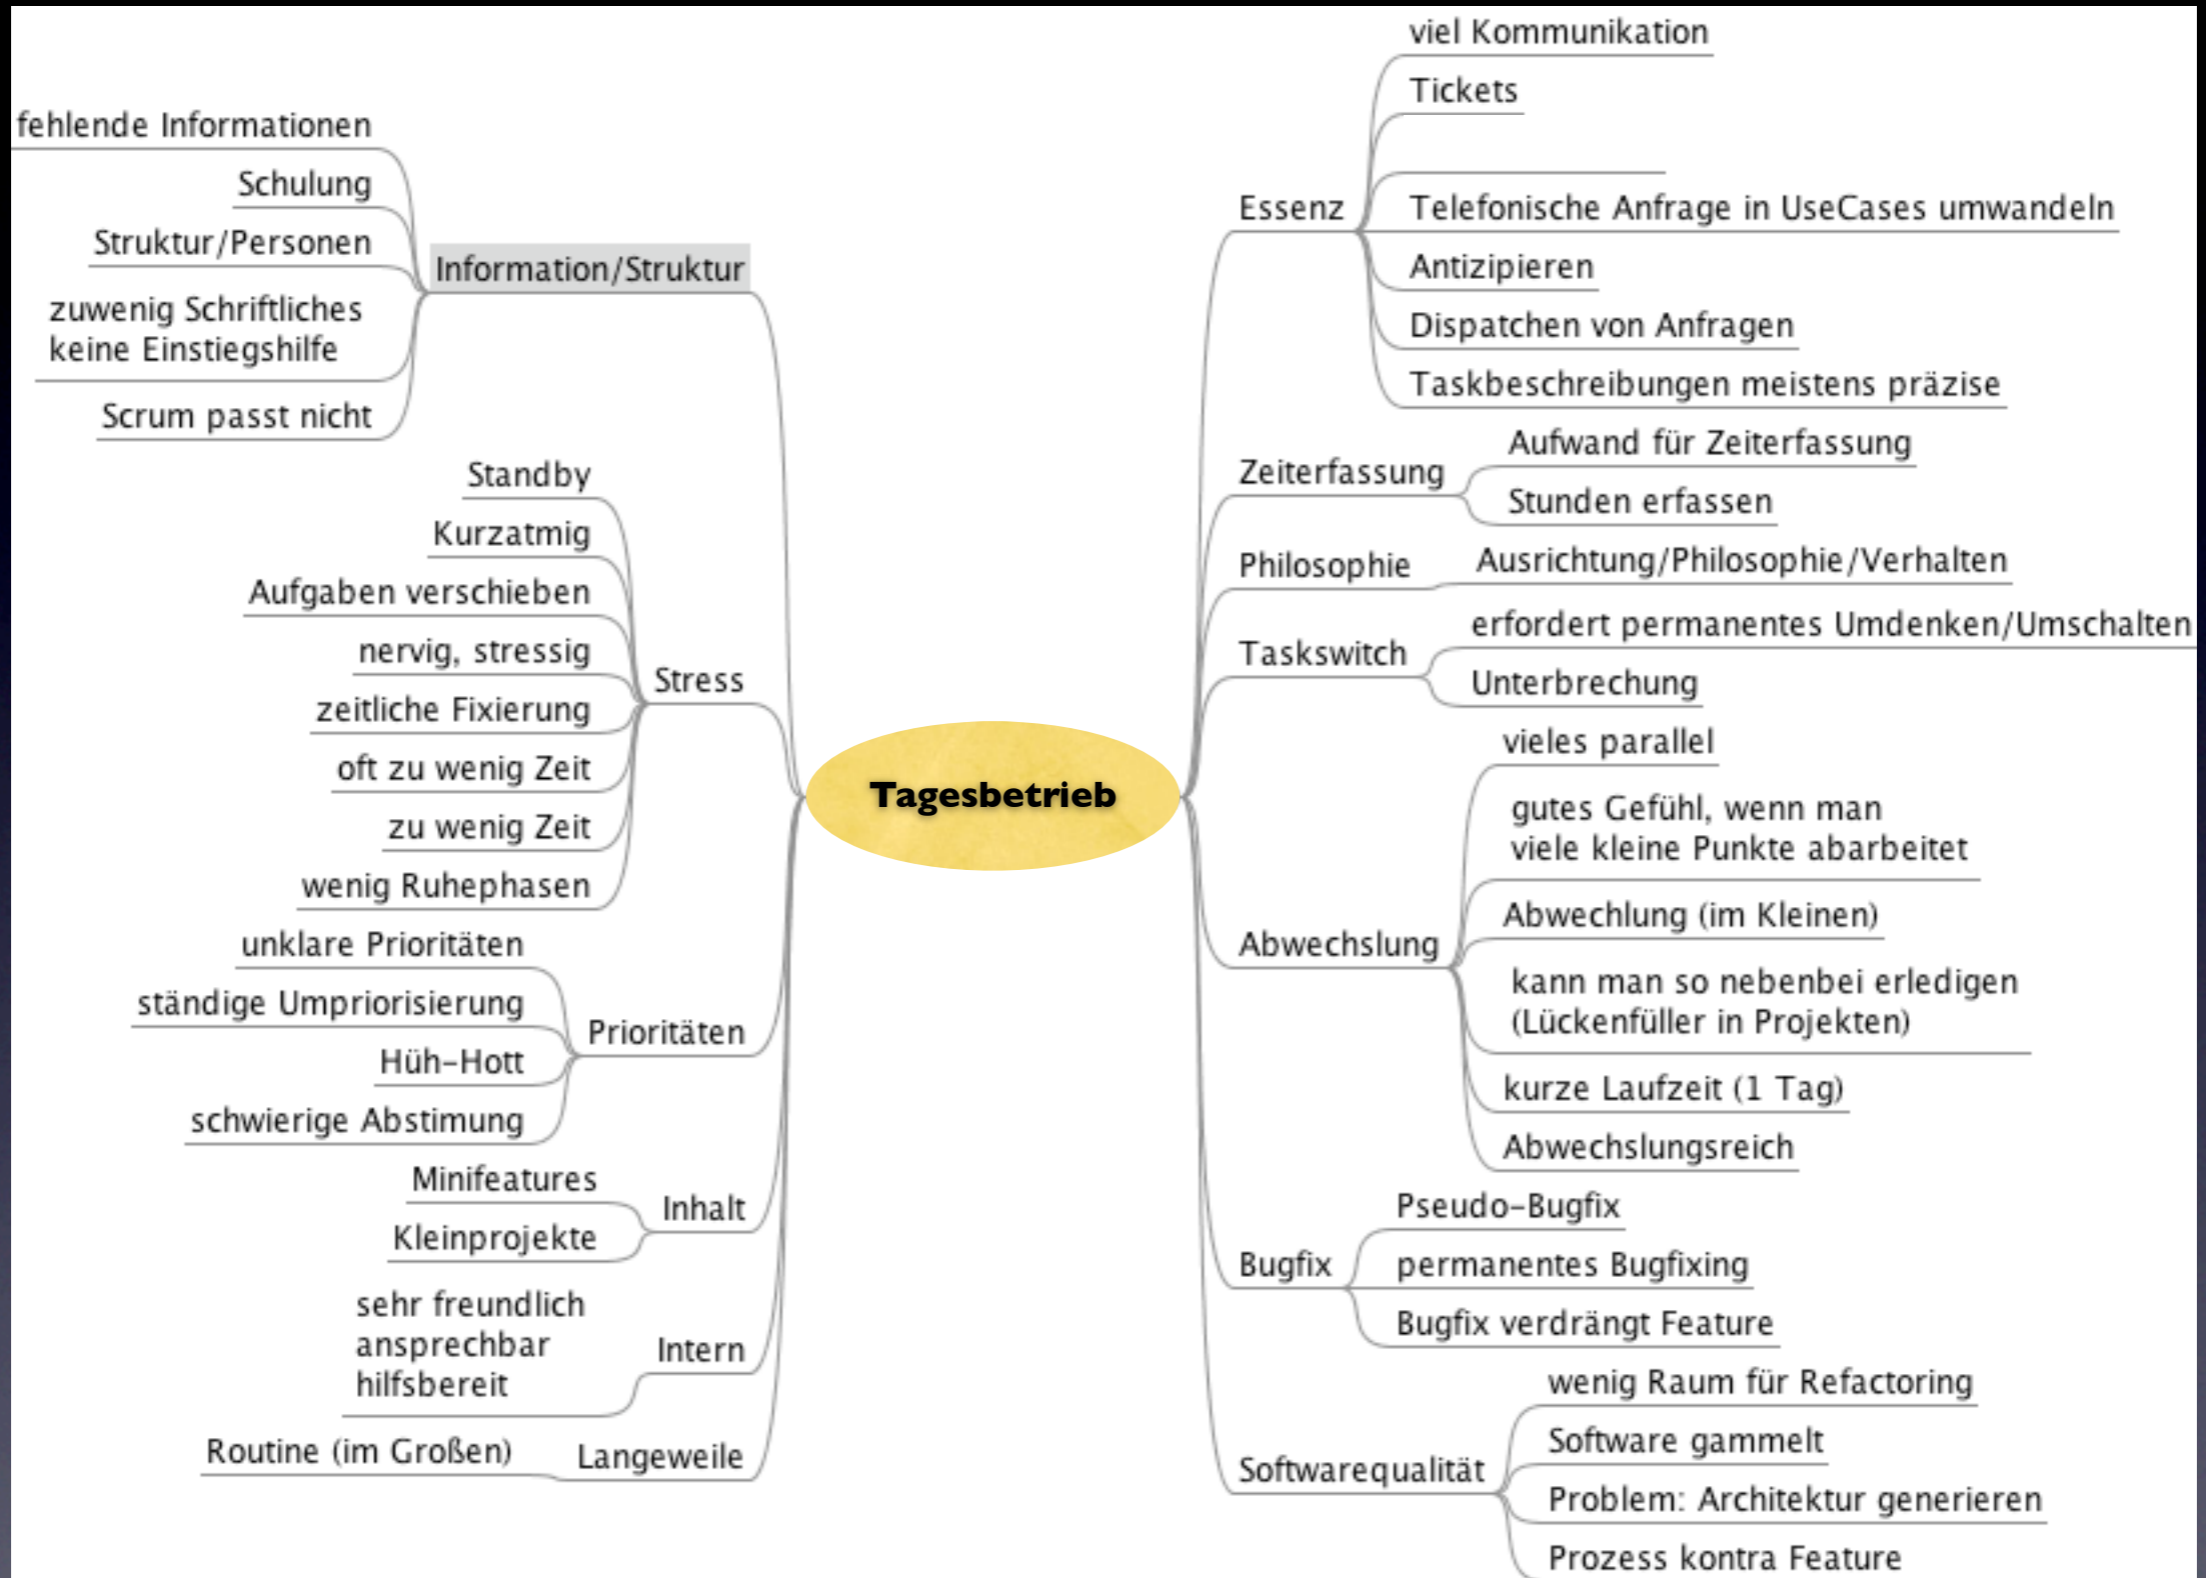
Tagesbetrieb

Information/Struktur
fehlende Informationen
Schulung
Struktur/Personen
zuwenig Schriftliches
keine Einstiegshilfe
Scrum passt nicht

Stress
Standby
Kurzatmig
Aufgaben verschieben
nervig, stressig
zeitliche Fixierung
oft zu wenig Zeit
zu wenig Zeit
wenig Ruhephasen

Prioritäten
unklare Prioritäten
ständige Umpriorisierung
Hüh-Hott
schwierige Abstimung

Inhalt
Minifeatures
Kleinprojekte

Intern
sehr freundlich
ansprechbar
hilfsbereit

Langeweile
Routine (im Großen)

Essenz
viel Kommunikation
Tickets
Telefonische Anfrage in UseCases umwandeln
Antizipieren
Dispatchen von Anfragen
Taskbeschreibungen meistens präzise

Zeiterfassung
Aufwand für Zeiterfassung
Stunden erfassen

Philosophie
Ausrichtung/Philosophie/Verhalten

Taskswitch
erfordert permanentes Umdenken/Umschalten
Unterbrechung

Abwechslung
vieles parallel
gutes Gefühl, wenn man
viele kleine Punkte abarbeitet
Abwechlung (im Kleinen)
kann man so nebenbei erledigen
(Lückenfüller in Projekten)
kurze Laufzeit (1 Tag)
Abwechslungsreich

Bugfix
Pseudo-Bugfix
permanentes Bugfixing
Bugfix verdrängt Feature

Softwarequalität
wenig Raum für Refactoring
Software gammelt
Problem: Architektur generieren
Prozess kontra Feature